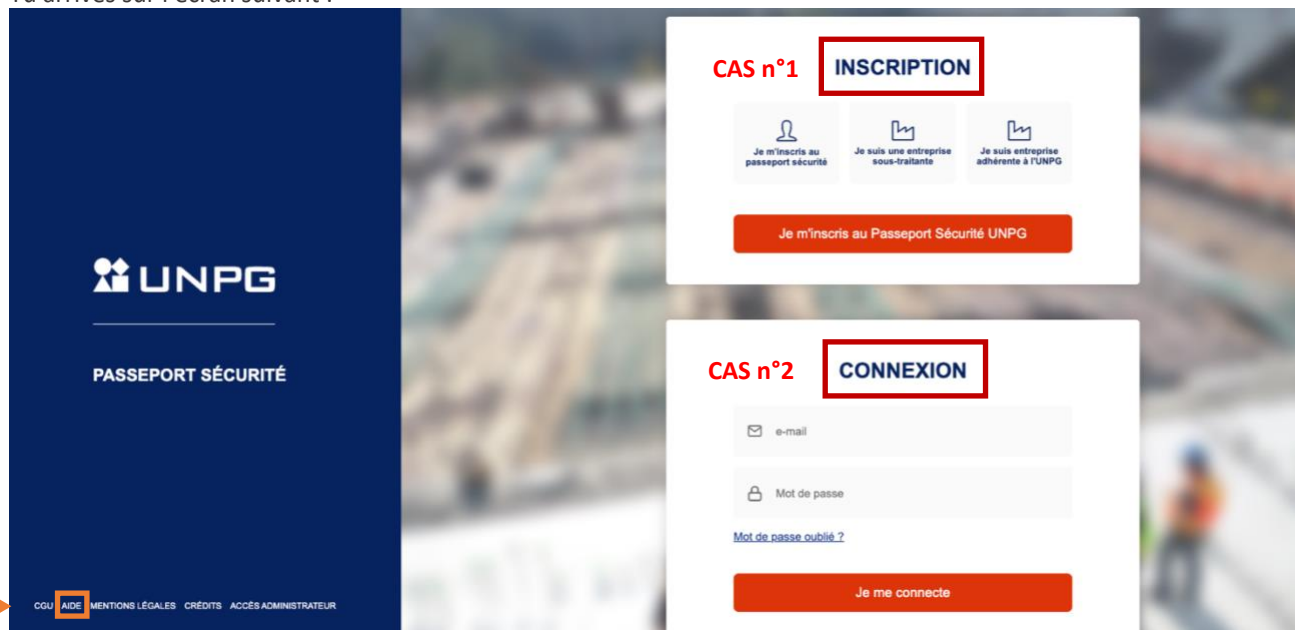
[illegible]

UNPG

PASSEPORT SÉCURITÉ

CGU AIDE MENTIONS LÉGALES CRÉDITS ACCÈS ADMINISTRATEUR

CAS n°1 INSCRIPTION

Je m'inscris au passeport sécurité

Je suis une entreprise sous-traitante

Je suis entreprise adhérente à l'UNPG

Je m'inscris au Passeport Sécurité UNPG

CAS n°2 CONNEXION

e-mail

Mot de passe

Mot de passe oublié ?

Je me connecte